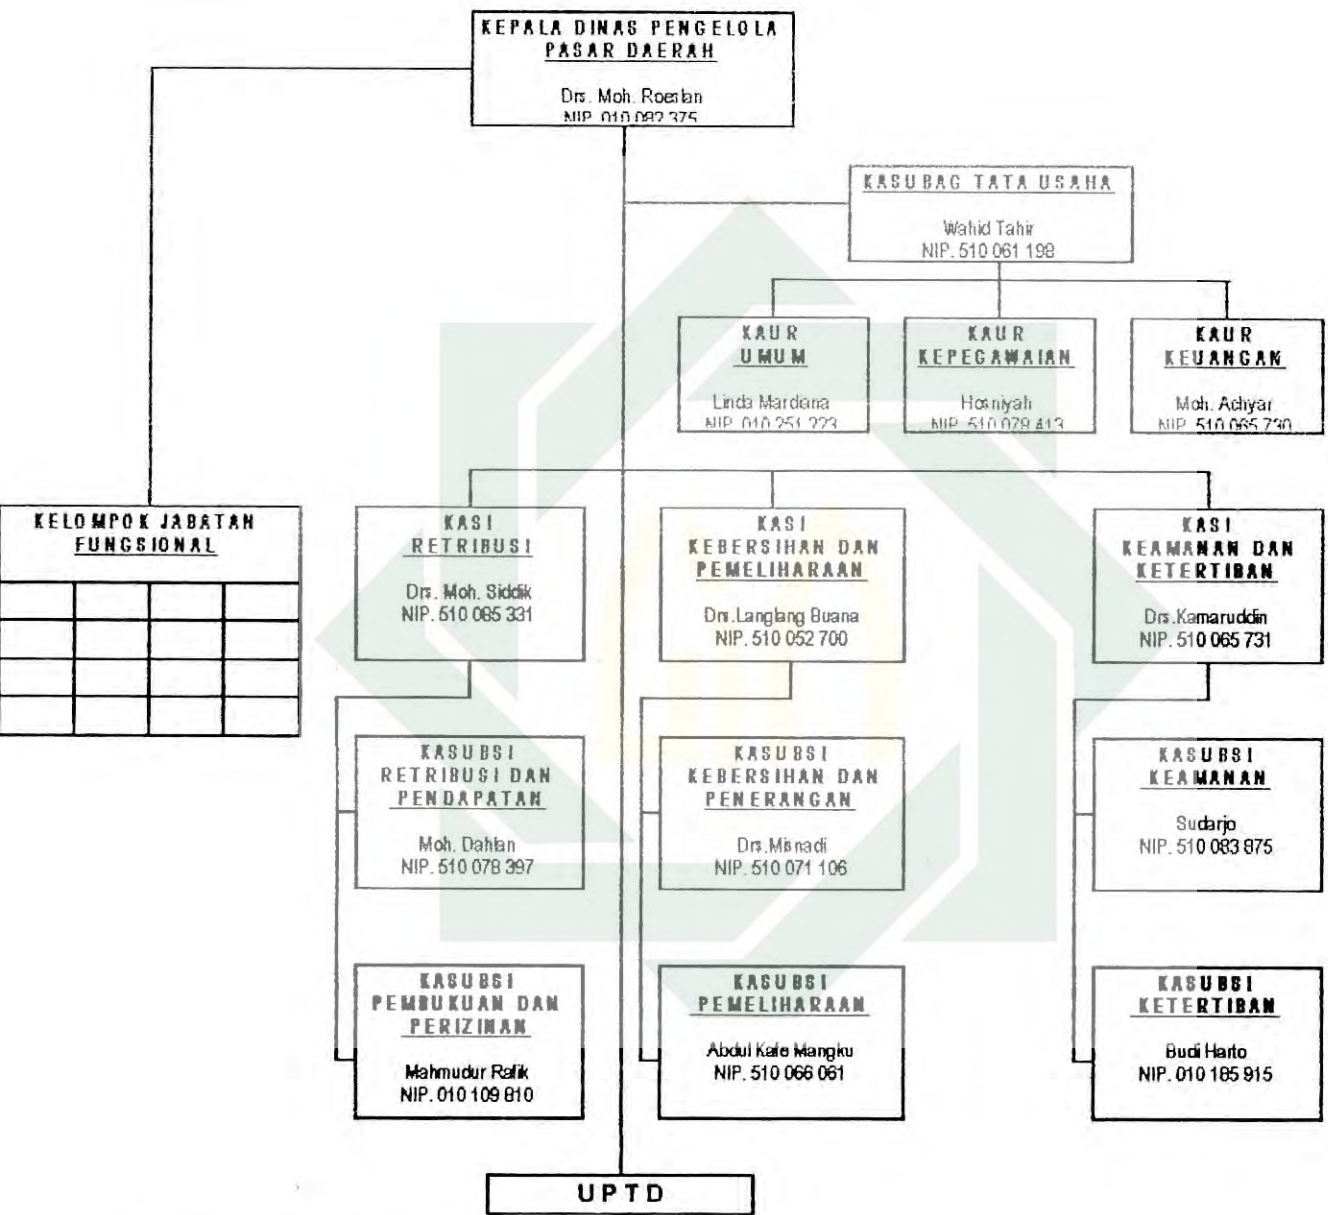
KEPALA DINAS PENGELOLA PASAR DAERAH

Drs. Moh. Roeslan
NIP. 010 082 375

KASUBAG TATA USAHA

Wahid Tahir
NIP. 510 061 198

KAUR UMUM

Linda Mardiana
NIP. 010 251 223

KAUR KEPEGAWAIAN

Hosniyah
NIP. 510 079 413

KAUR KEUANGAN

Moh. Achyar
NIP. 510 065 730

KELOMPOK JABATAN FUNGSIONAL

|  |  |  |  |
|---|---|---|---|
|  |  |  |  |
|  |  |  |  |
|  |  |  |  |
|  |  |  |  |

KASI RETRIBUSI

Drs. Moh. Siddik
NIP. 510 085 331

KASI KEBERSIHAN DAN PEMELIHARAAN

Drs.Langlang Buana
NIP. 510 052 700

KASI KEAMANAN DAN KETERTIBAN

Drs.Kamaruddin
NIP. 510 065 731

KASUBSI RETRIBUSI DAN PENDAPATAN

Moh. Dahlan
NIP. 510 078 397

KASUBSI KEBERSIHAN DAN PENERANGAN

Drs.Misnadi
NIP. 510 071 106

KASUBSI KEAMANAN

Sudarjo
NIP. 510 083 875

KASUBSI PEMBUKUAN DAN PERIZINAN

Mahmudur Rafik
NIP. 010 109 810

KASUBSI PEMELIHARAAN

Abdul Kafe Mangku
NIP. 510 066 061

KASUBSI KETERTIBAN

Budi Harto
NIP. 010 185 915

UPTD